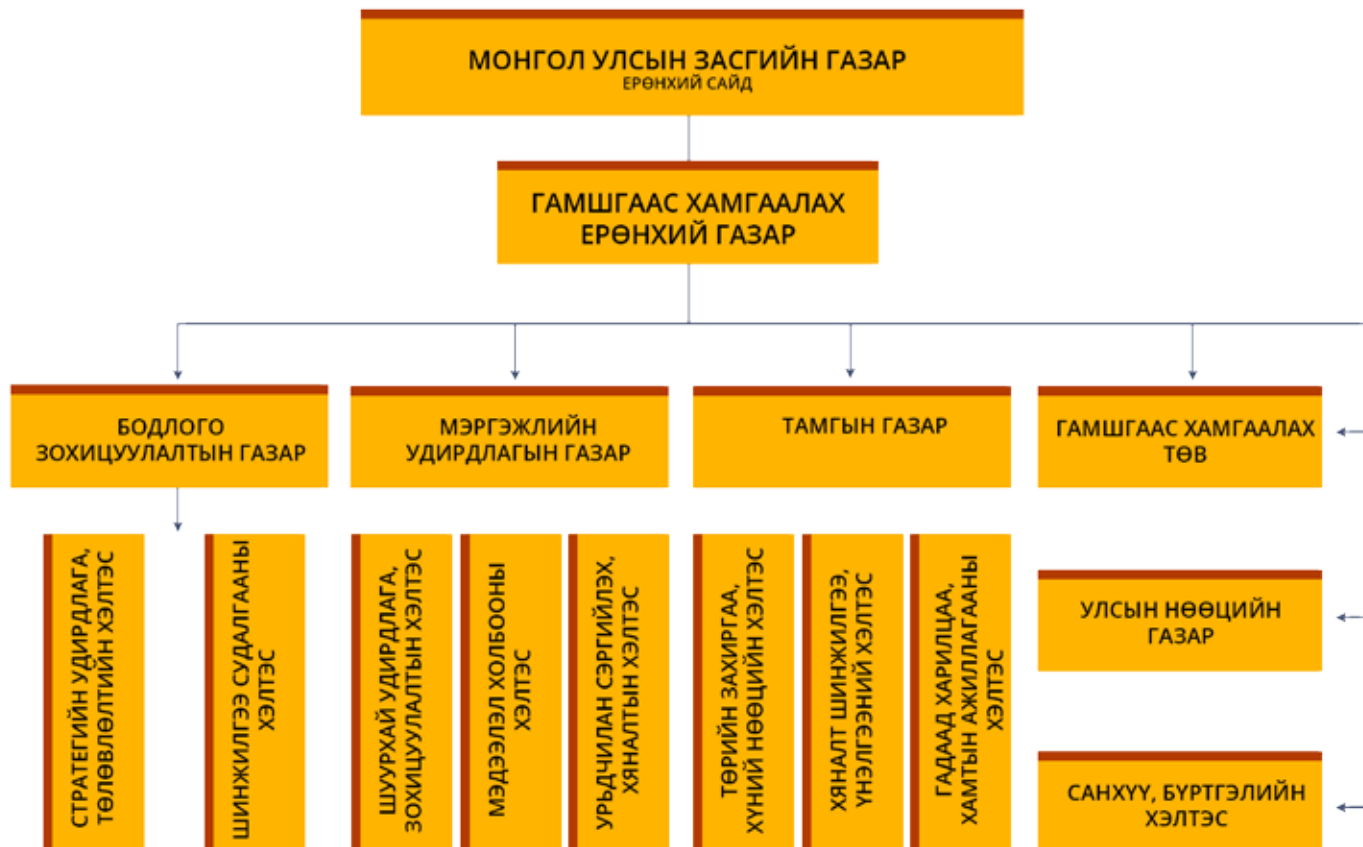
МОНГОЛ УЛСЫН ЗАСГИЙН ГАЗАР
ЕРӨНХИЙ САЙД

ГАМШГААС ХАМГААЛАХ ЕРӨНХИЙ ГАЗАР

БОДЛОГО ЗОХИЦУУЛАЛТЫН ГАЗАР

МЭРГЭЖЛИЙН УДИРДЛАГЫН ГАЗАР

ТАМГЫН ГАЗАР

ГАМШГААС ХАМГААЛАХ ТӨВ

СТРАТЕГИЙН УДИРДЛАГА, ТӨЛӨВЛӨЛТИЙН ХЭЛТЭС

ШИНЖИЛГЭЭ СУДАЛГААНЫ ХЭЛТЭС

ШУУРХАЙ УДИРДЛАГА, ЗОХИЦУУЛАЛТЫН ХЭЛТЭС

МЭДЭЭЛЭЛ ХОЛБООНЫ ХЭЛТЭС

УРЬДЧИЛАН СЭРГИЙЛЭХ, ХЯНАЛТЫН ХЭЛТЭС

ТӨРИЙН ЗАХИРГАА, ХҮНИЙ НӨӨЦИЙН ХЭЛТЭС

ХЯНАЛТ ШИНЖИЛГЭЭ, ҮНЭЛГЭЭНИЙ ХЭЛТЭС

ГАДААД ХАРИЛЦАА, ХАМТЫН АЖИЛЛАГААНЫ ХЭЛТЭС

УЛСЫН НӨӨЦИЙН ГАЗАР

САНХҮҮ, БҮРТГЭЛИЙН ХЭЛТЭС